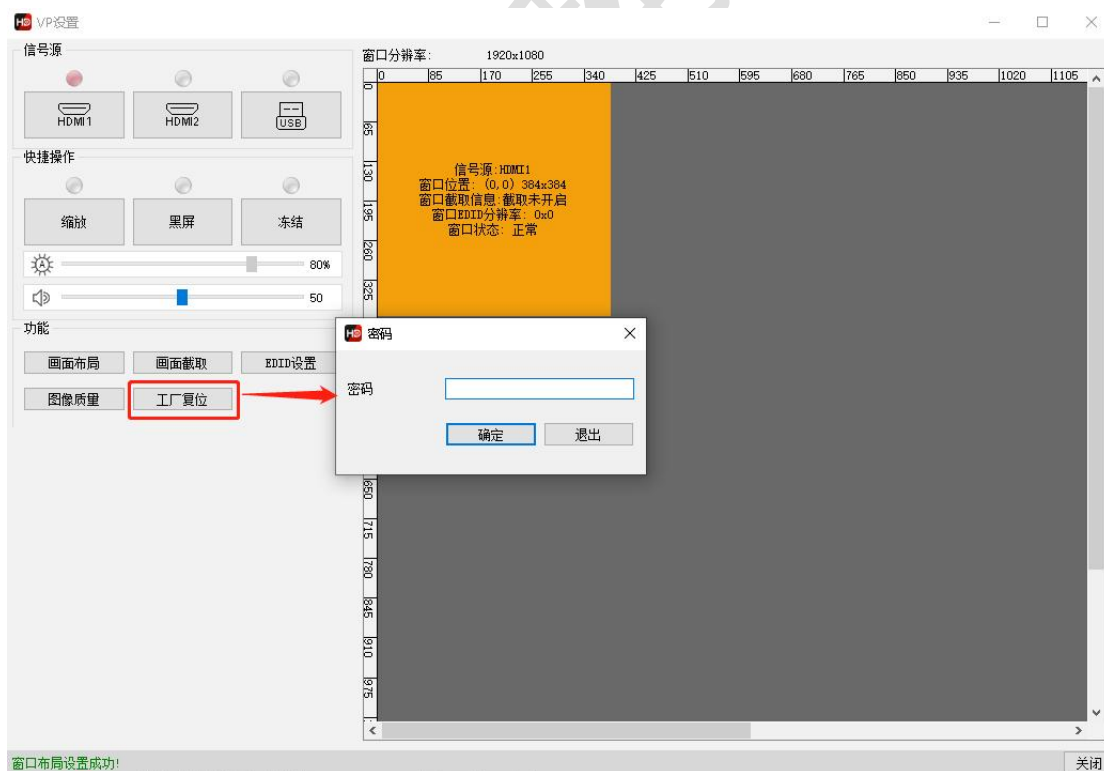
HD VP设置

信号源

HDMI1 HDMI2 USB

快捷操作

缩放 黑屏 冻结

80%

50

功能

画面布局 画面截取 EDID设置

图像质量 工厂复位

窗口分辨率: 1920x1080

0 85 170 255 340 425 510 595 680 765 850 935 1020 1105

0 65 130 195 260 325 650 715 780 845 910 975

信号源:HDMI1
窗口位置: (0,0) 384x384
窗口截取信息:截取未开启
窗口EDID分辨率: 0x0
窗口状态: 正常

HD 密码

密码

确定 退出

窗口布局设置成功!

关闭